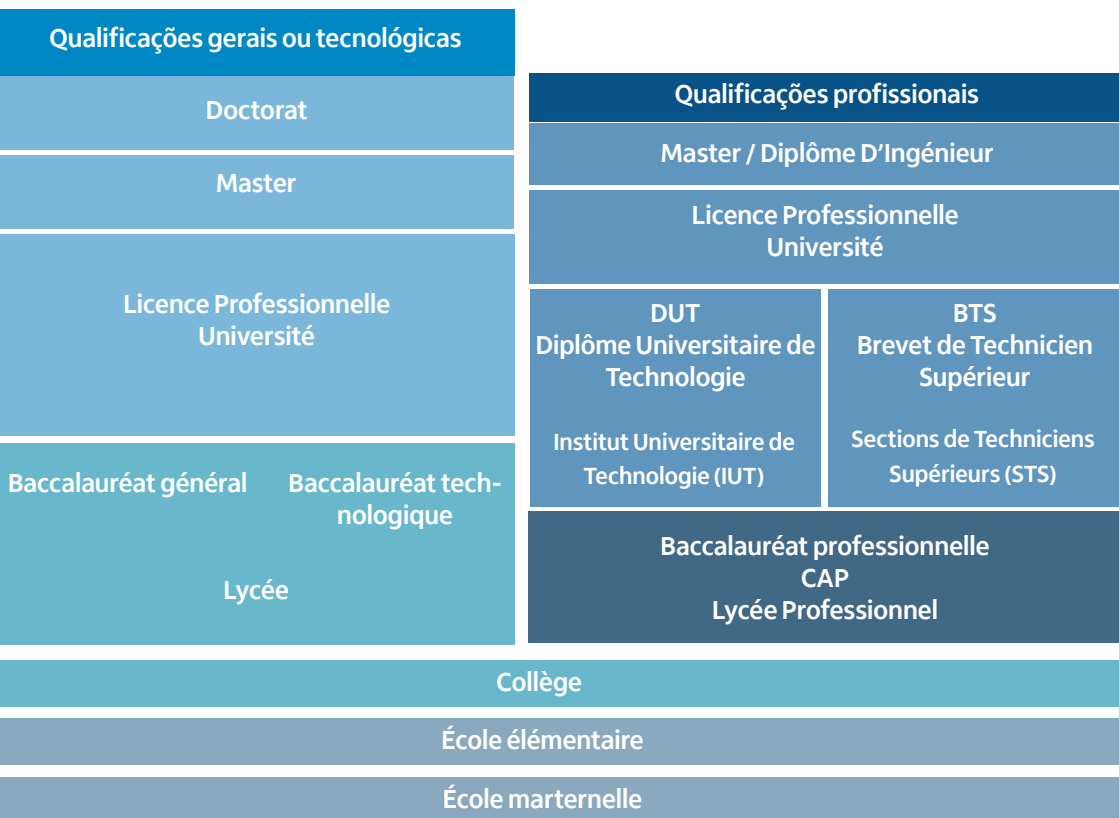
Qualificações gerais ou tecnológicas

Doctorat

Master

Licence Professionnelle
Université

Baccalauréat général

Baccalauréat technologique

Lycée

Qualificações profissionais

Master / Diplôme D'Ingénieur

Licence Professionnelle
Université

DUT
Diplôme Universitaire de Technologie

Institut Universitaire de Technologie (IUT)

BTS
Brevet de Technicien Supérieur

Sections de Techniciens Supérieurs (STS)

Baccalauréat professionnelle
CAP
Lycée Professionnel

Collège

École élémentaire

École marternelle